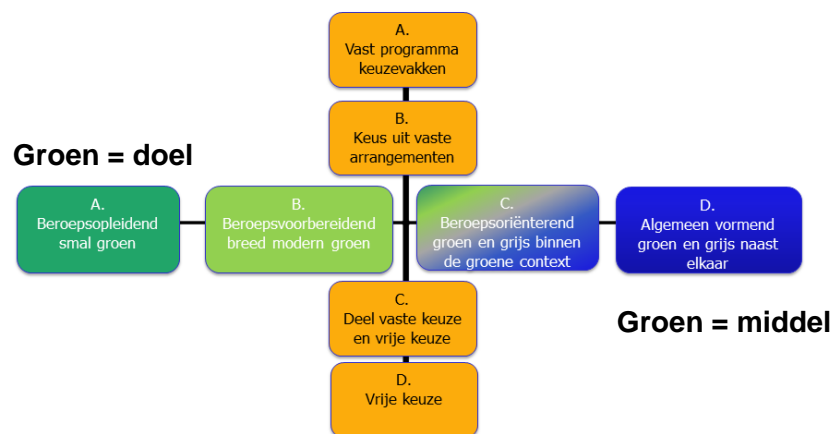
A.
Vast programma keuzevakken

B.
Keus uit vaste arrangementen

Groen = doel

A.
Beroepsopleidend smal groen

B.
Beroepsvoorbereidend breed modern groen

C.
Beroepsoriënterend groen en grijs binnen de groene context

D.
Algemeen vormend groen en grijs naast elkaar

C.
Deel vaste keuze en vrije keuze

Groen = middel

D.
Vrije keuze